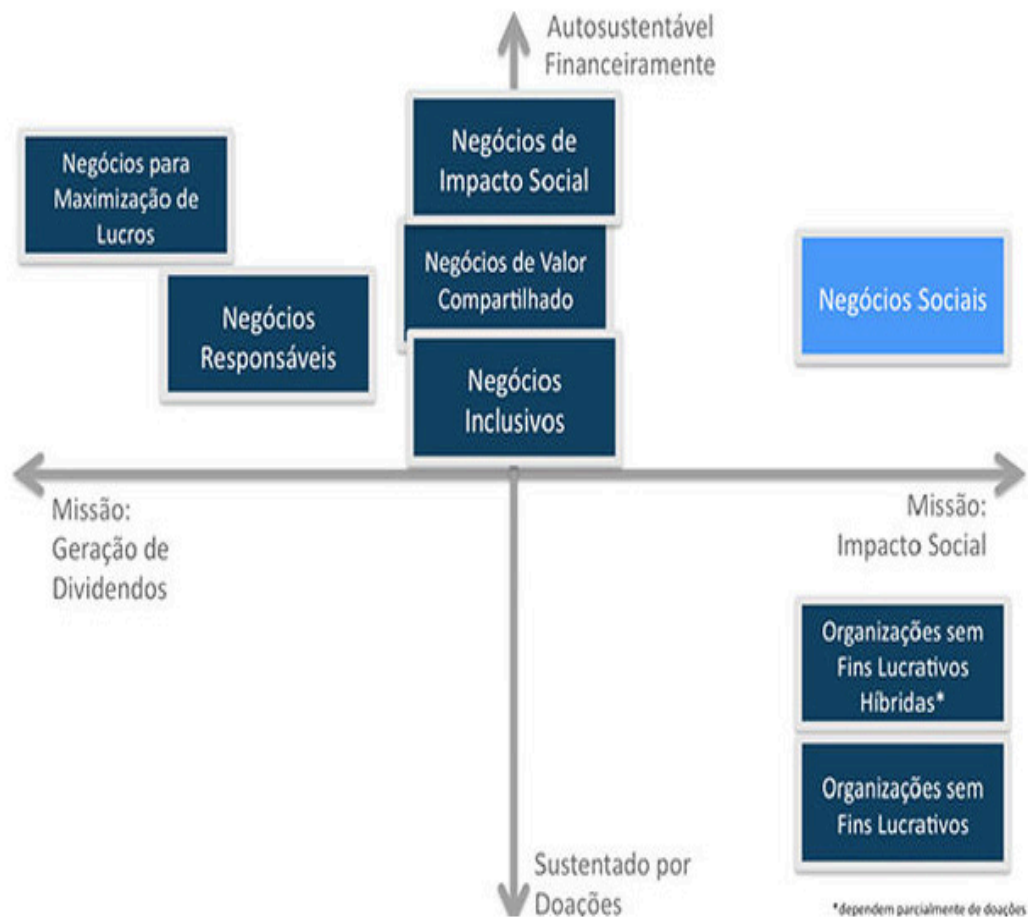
Autosustentável Financeiramente

Negócios para Maximização de Lucros

Negócios de Impacto Social

Negócios de Valor Compartilhado

Negócios Sociais

Negócios Responsáveis

Negócios Inclusivos

Missão: Geração de Dividendos

Missão: Impacto Social

Organizações sem Fins Lucrativos Híbridas*

Organizações sem Fins Lucrativos

Sustentado por Doações

*dependem parcialmente de doações